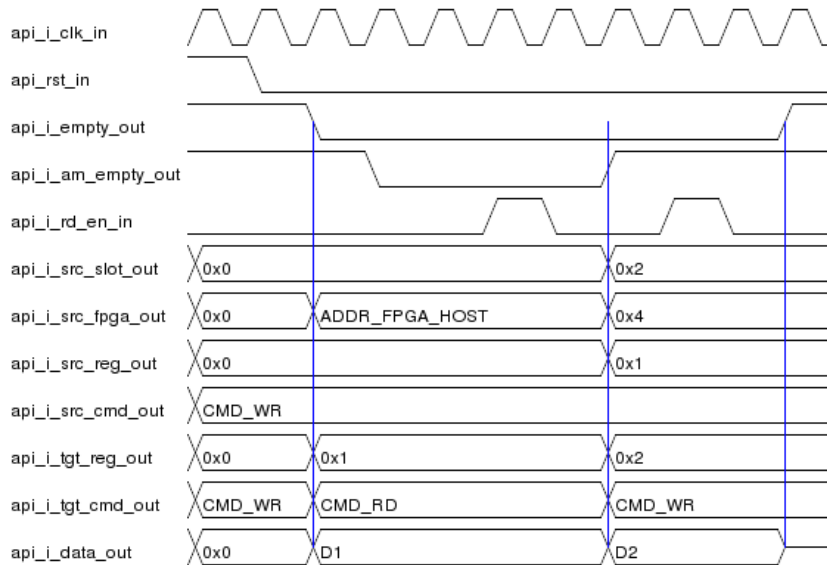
api_i_clk_in
api_rst_in
api_i_empty_out
api_i_am_empty_out
api_i_rd_en_in
api_i_src_slot_out 0x0 0x2
api_i_src_fpga_out 0x0 ADDR_FPGA_HOST 0x4
api_i_src_reg_out 0x0 0x1
api_i_src_cmd_out CMD_WR
api_i_tgt_reg_out 0x0 0x1 0x2
api_i_tgt_cmd_out CMD_WR CMD_RD CMD_WR
api_i_data_out 0x0 D1 D2